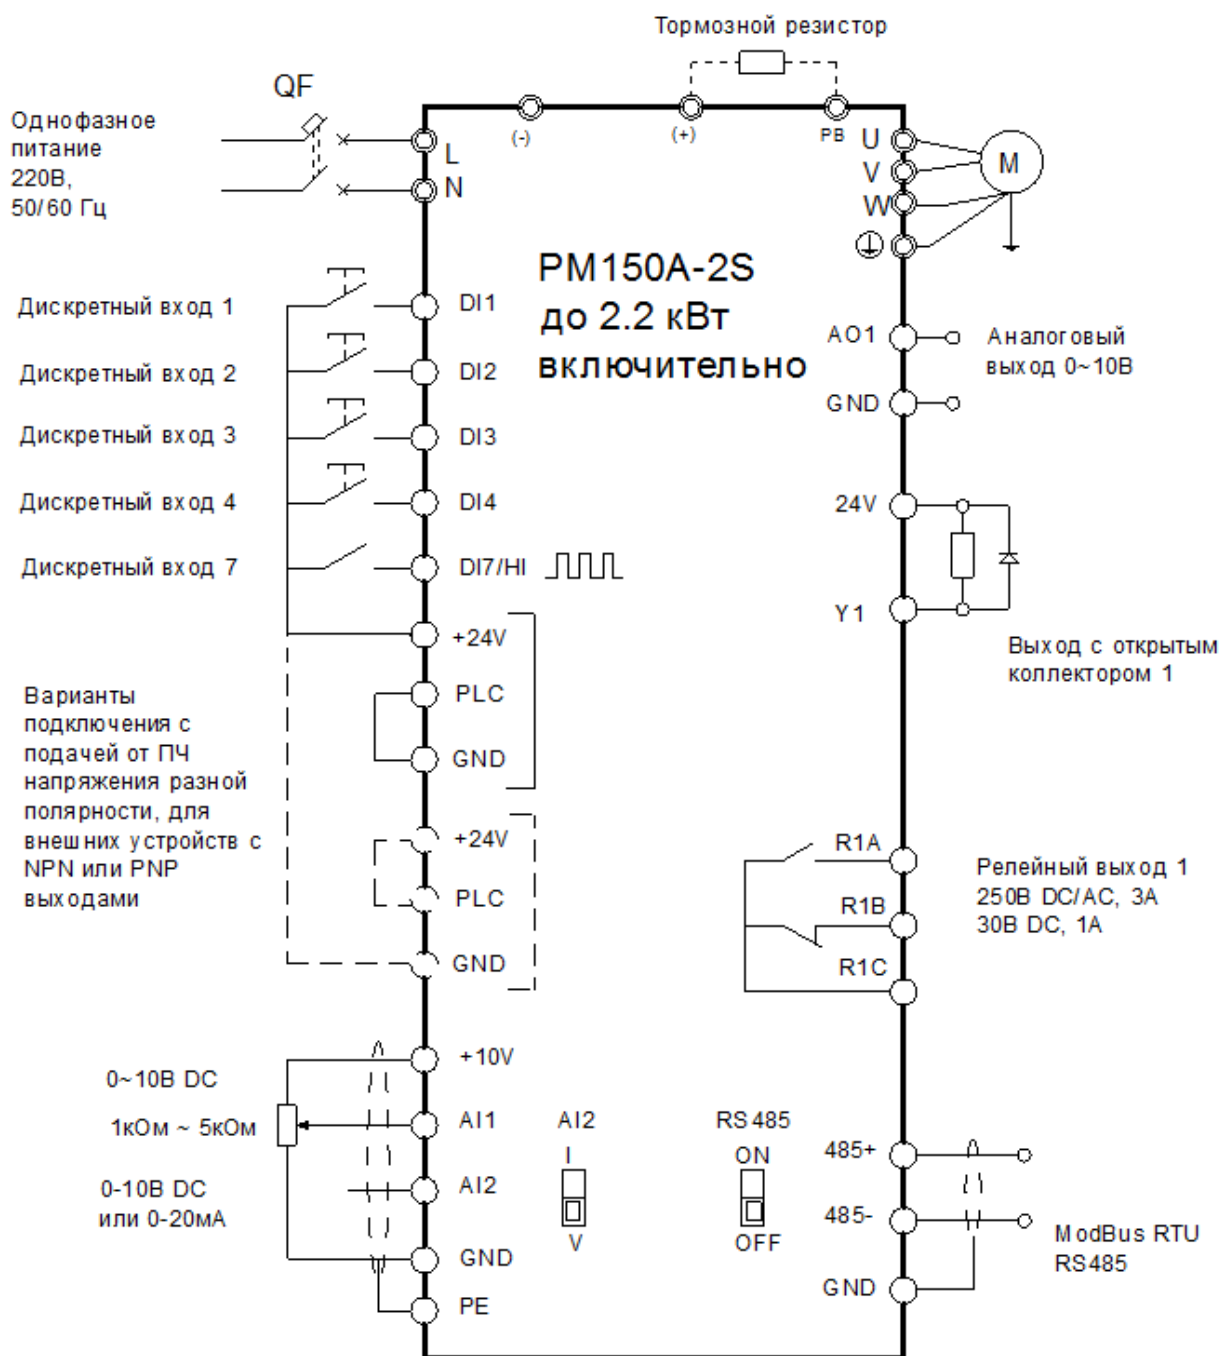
Тормозной резистор

QF

Однофазное питание 220В, 50/60 Гц

L
N
(-)
(+)
PB
U
V
W
M

PM150A-2S
до 2.2 кВт
включительно

Дискретный вход 1
DI1
Дискретный вход 2
DI2
Дискретный вход 3
DI3
Дискретный вход 4
DI4
Дискретный вход 7
DI7/HI

+24V
PLC
GND
+24V
PLC
GND

Варианты подключения с подачей от ПЧ напряжения разной полярности, для внешних устройств с NPN или PNP выходами

AO1
Аналоговый выход 0~10В
GND

24V
Y1
Выход с открытым коллектором 1

R1A
R1B
R1C
Релейный выход 1
250В DC/AC, 3A
30В DC, 1A

0~10В DC
1кОм ~ 5кОм
0-10В DC
или 0-20мА

+10V
AI1
AI2
GND
PE

AI2
I
V

RS485
ON
OFF

485+
485-
GND

ModBus RTU
RS485